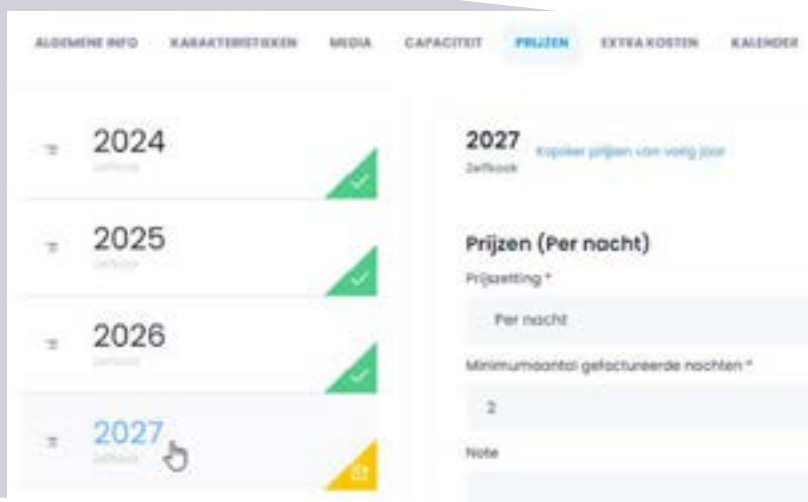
ALGEMENE INFO KARAKTERISTIEKEN MEDIA CAPACITEIT PRIJZEN EXTRA KOSTEN KALENDER

2024
Zelfkook

2025
Zelfkook

2026
Zelfkook

2027
Zelfkook

2027
Zelfkook
Kopieer prijzen van vorig jaar

Prijzen (Per nacht)

Prijszetting *

Per nacht

Minimumaantal gefactureerde nachten *

2

Note